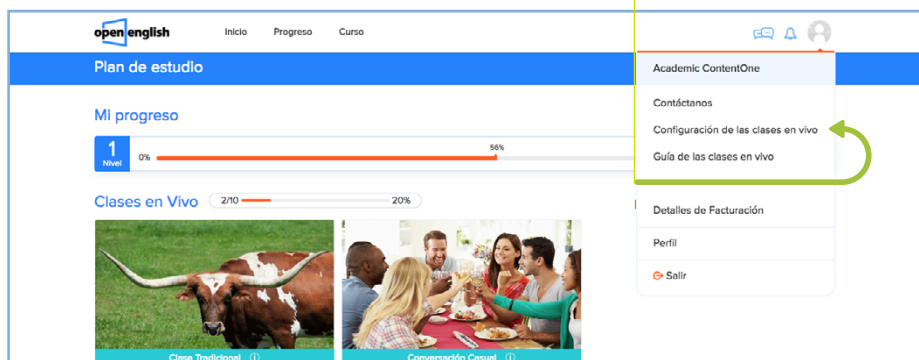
open english

Inicio Progreso Curso

Plan de estudio

Mi progreso

1
Nivel

0%

56%

Clases en Vivo 2/10 20%

Clase Tradicional

Conversación Casual

Academic ContentOne

Contáctanos

Configuración de las clases en vivo

Guía de las clases en vivo

Detalles de Facturación

Perfil

Salir